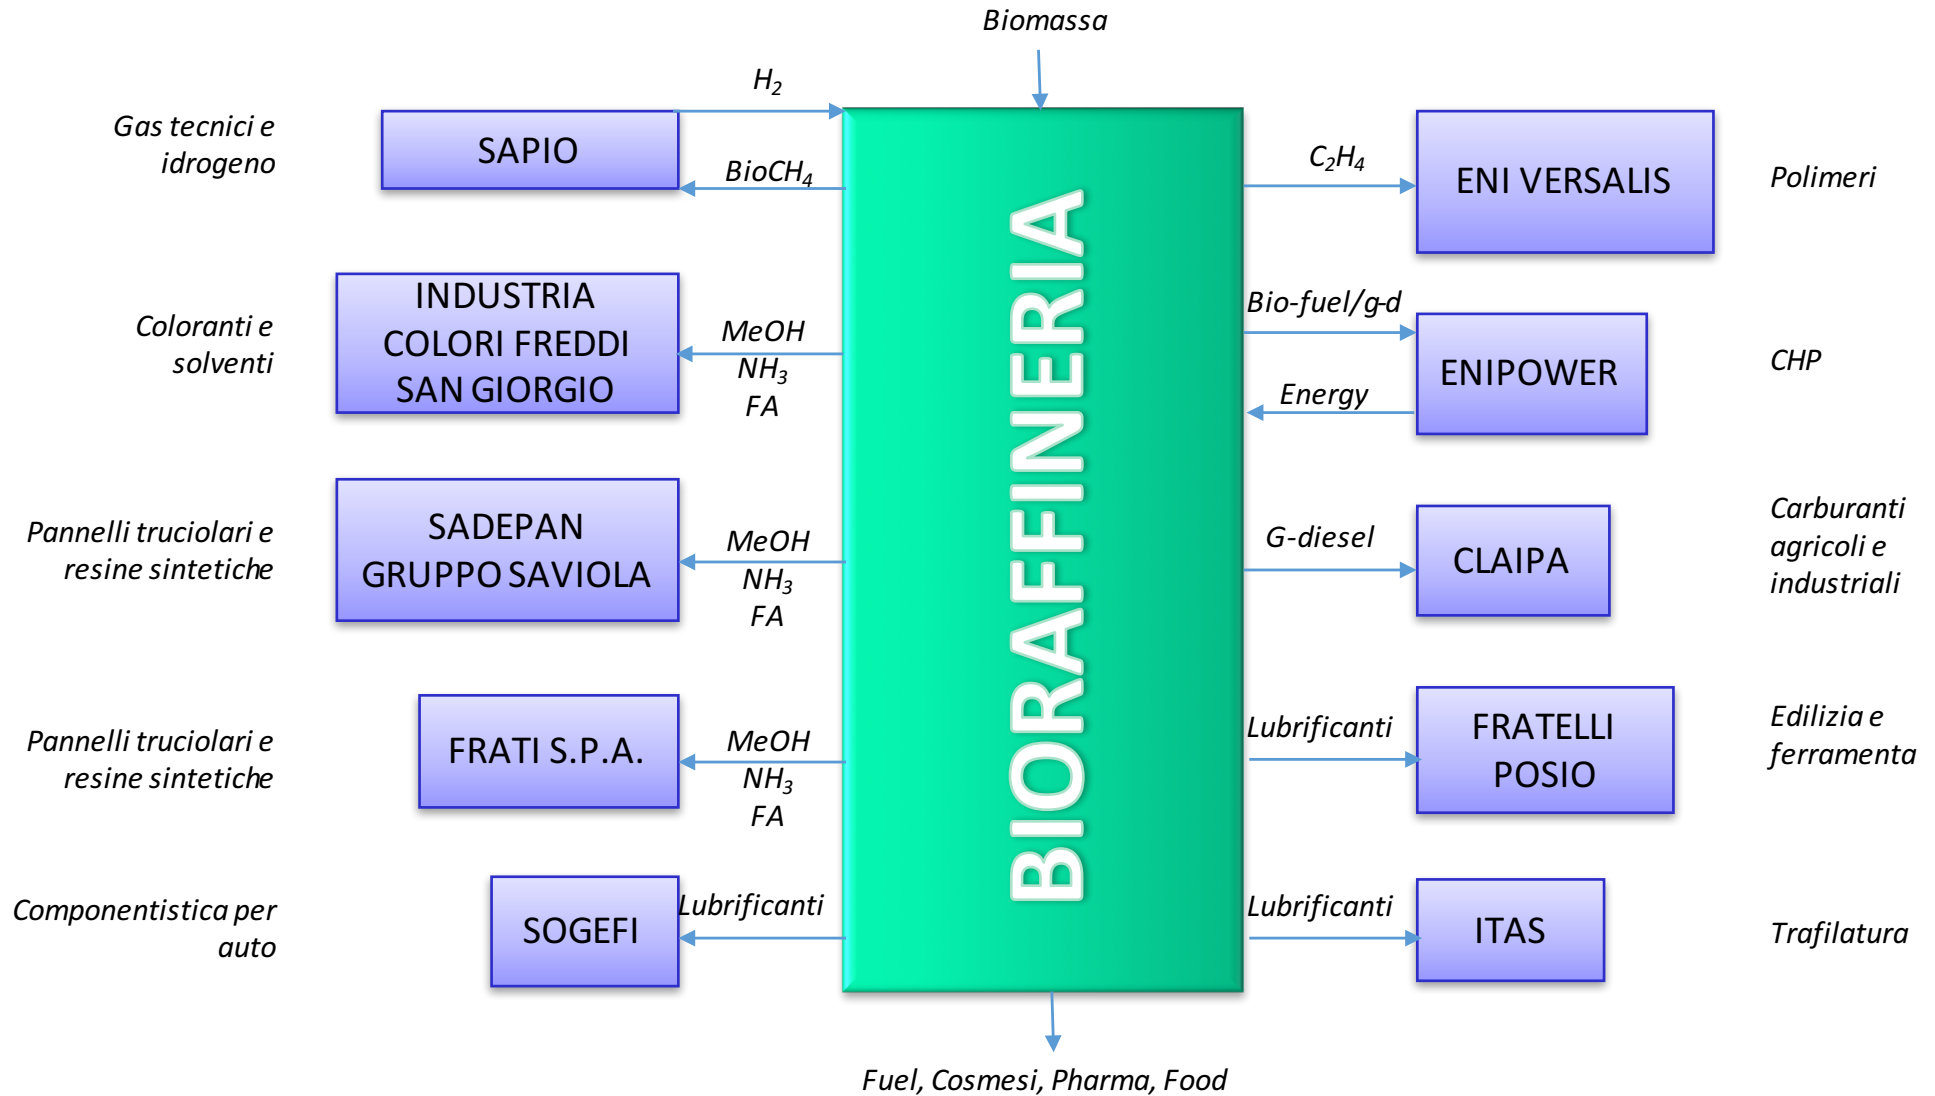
Biomassa

Gas tecnici e idrogeno

SAPIO

$H_2$

$BioCH_4$

BIORAFFINERIA

$C_2H_4$

ENI VERSALIS

Polimeri

Coloranti e solventi

INDUSTRIA COLORI FREDDI SAN GIORGIO

MeOH
$NH_3$
FA

Bio-fuel/g-d

ENIPOWER

Energy

CHP

Pannelli truciolari e resine sintetiche

SADEPAN GRUPPO SAVIOLA

MeOH
$NH_3$
FA

G-diesel

CLAIPA

Carburanti agricoli e industriali

Pannelli truciolari e resine sintetiche

FRATI S.P.A.

MeOH
$NH_3$
FA

Lubrificanti

FRATELLI POSIO

Edilizia e ferramenta

Componentistica per auto

SOGEFI

Lubrificanti

Lubrificanti

ITAS

Trafilatura

Fuel, Cosmesi, Pharma, Food